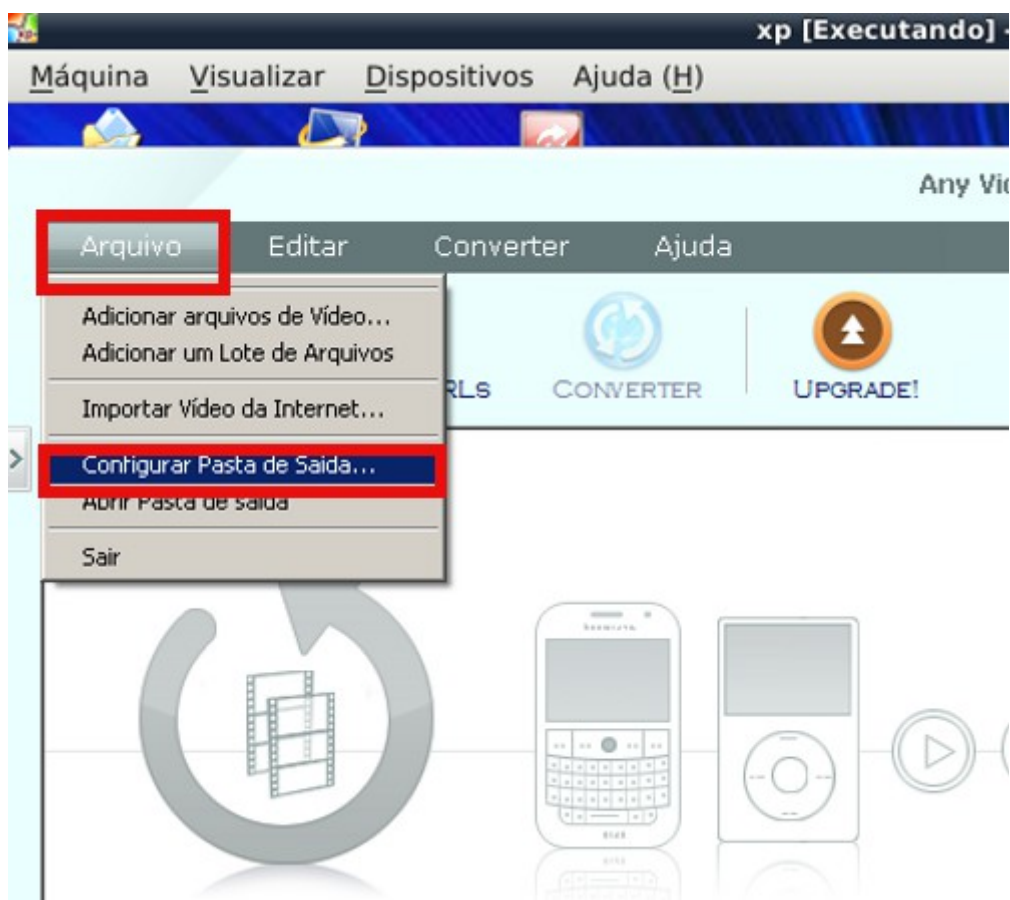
xp [Executando] -

Máquina Visualizar Dispositivos Ajuda (H)

Any Vi

Arquivo Editar Converter Ajuda

Adicionar arquivos de Vídeo...
Adicionar um Lote de Arquivos

Importar Vídeo da Internet...

Configurar Pasta de Saída...
Abrir Pasta de saída

Sair

RLs CONVERTER UPGRADE!